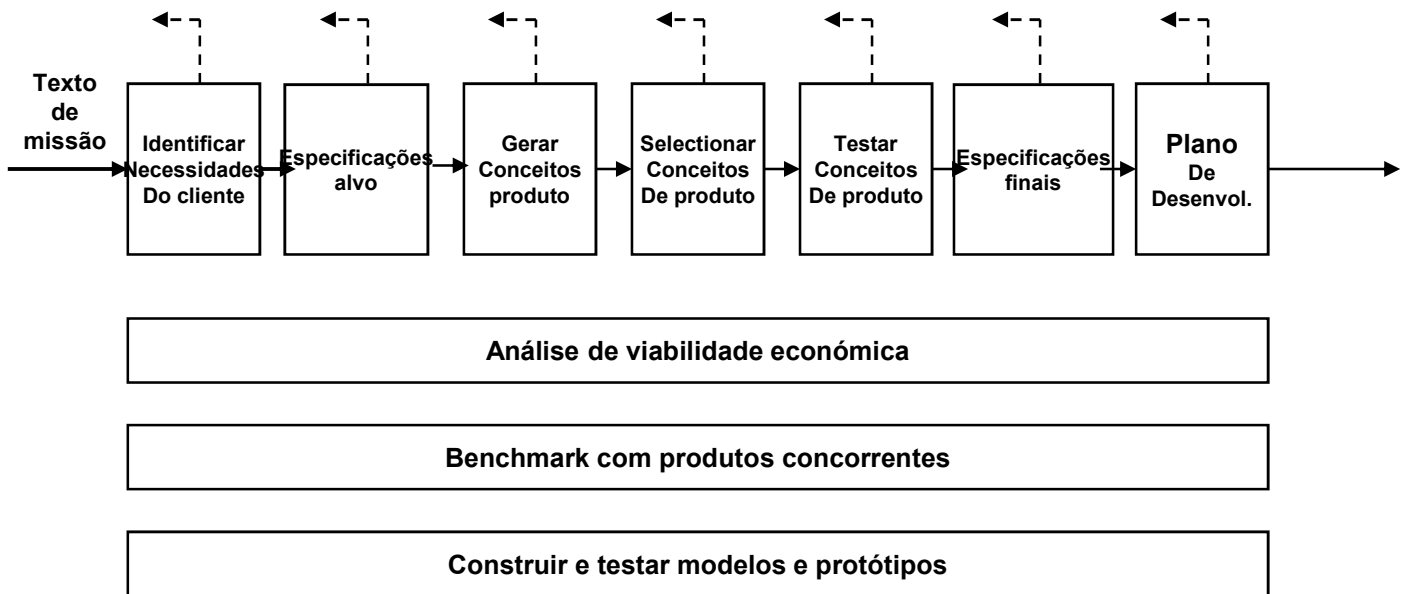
Texto de missão

Identificar Necessidades Do cliente

Especificações alvo

Gerar Conceitos produto

Selectionar Conceitos De produto

Testar Conceitos De produto

Especificações finais

Plano De Desenvol.

Análise de viabilidade económica

Benchmark com produtos concorrentes

Construir e testar modelos e protótipos